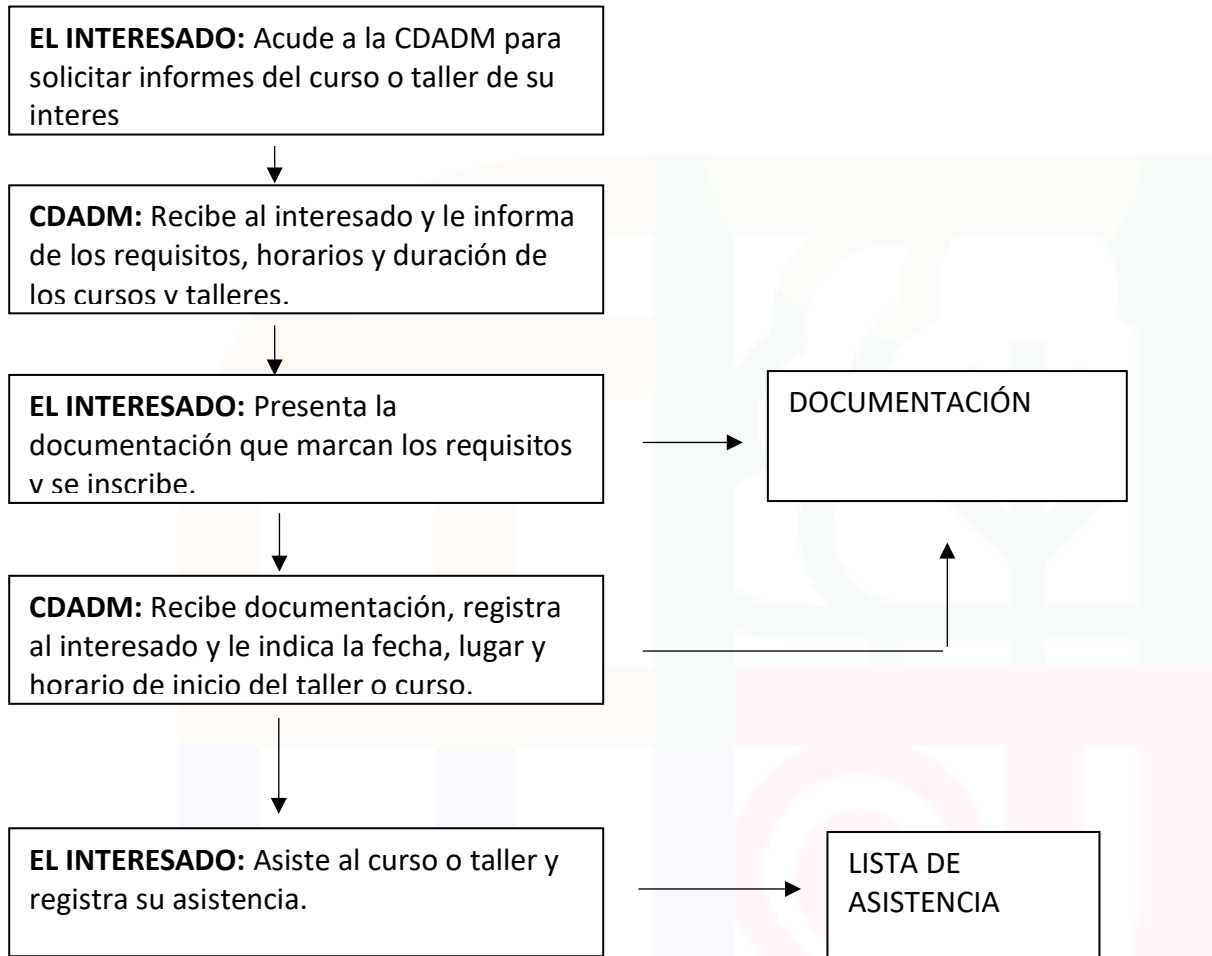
**EL INTERESADO:** Acude a la CDADM para solicitar informes del curso o taller de su interes

**CDADM:** Recibe al interesado y le informa de los requisitos, horarios y duración de los cursos y talleres.

**EL INTERESADO:** Presenta la documentación que marcan los requisitos y se inscribe.

DOCUMENTACIÓN

**CDADM:** Recibe documentación, registra al interesado y le indica la fecha, lugar y horario de inicio del taller o curso.

**EL INTERESADO:** Asiste al curso o taller y registra su asistencia.

LISTA DE ASISTENCIA